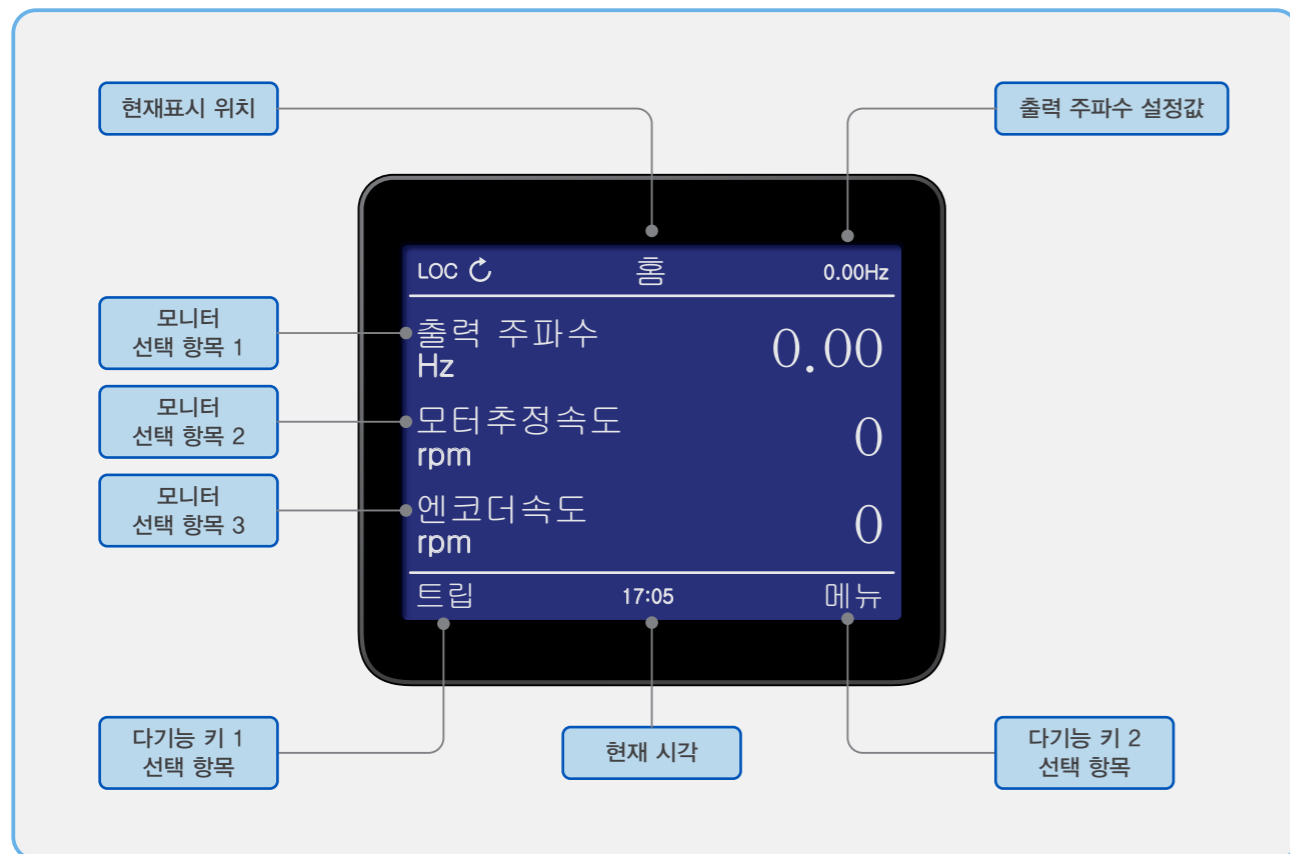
현재표시 위치

출력 주파수 설정값

LOC

홈

0.00Hz

모니터 선택 항목 1

출력 주파수
Hz

0.00

모니터 선택 항목 2

모터추정속도
rpm

0

모니터 선택 항목 3

엔코더속도
rpm

0

트립

17:05

메뉴

다기능 키 1 선택 항목

현재 시각

다기능 키 2 선택 항목